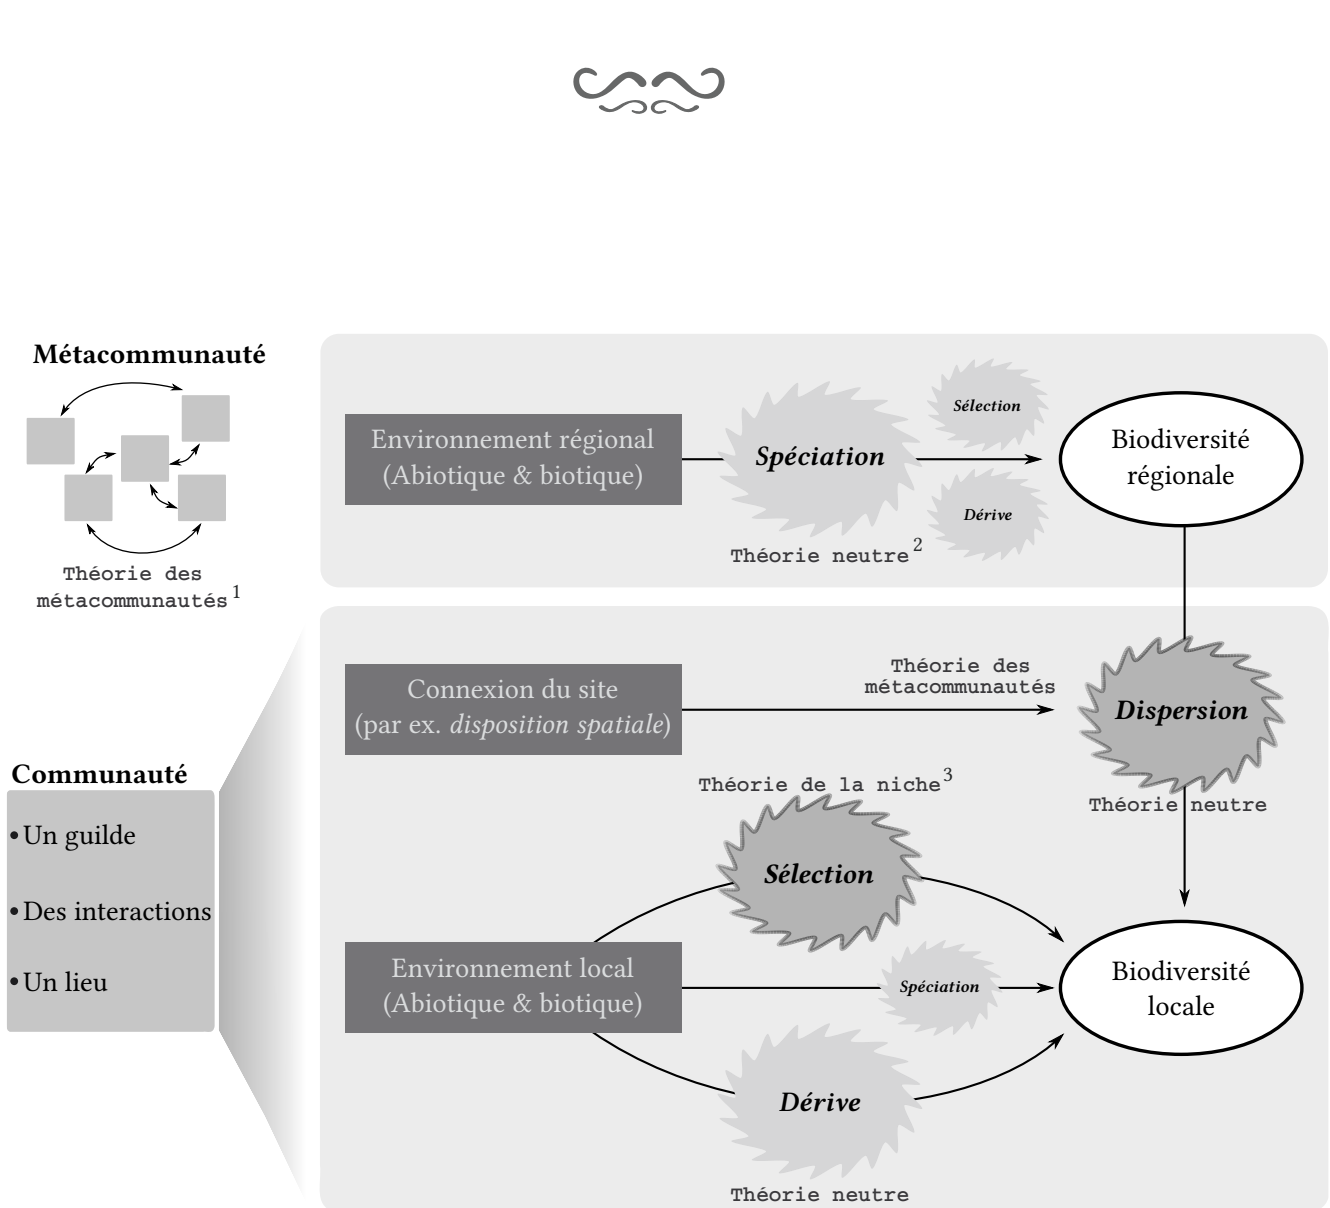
Métacommunauté

Théorie des métacommunautés$^1$

Environnement régional (Abiotique & biotique)

Spéciation

Sélection

Dérive

Théorie neutre$^2$

Biodiversité régionale

Connexion du site (par ex. *disposition spatiale*)

Théorie des métacommunautés

Dispersion

Théorie neutre

Communauté

• Un guilde

• Des interactions

• Un lieu

Théorie de la niche$^3$

Sélection

Environnement local (Abiotique & biotique)

Spéciation

Biodiversité locale

Dérive

Théorie neutre